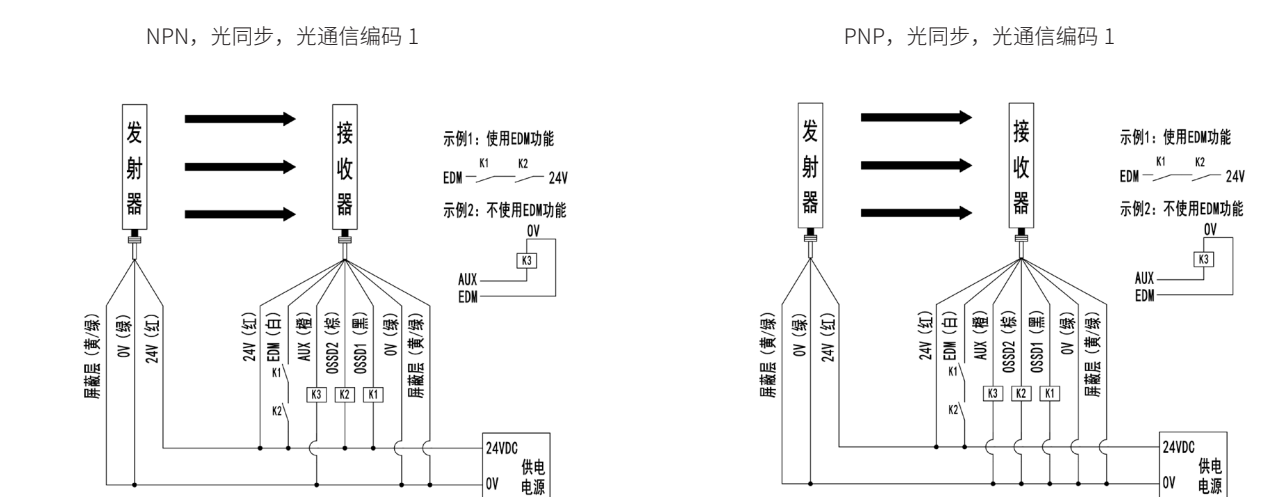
NPN，光同步，光通信编码 1

发射器

接收器

示例1：使用EDM功能

EDM K1 K2 24V

示例2：不使用EDM功能

0V

K3

AUX

EDM

屏蔽层（黄/绿）

0V（绿）

24V（红）

24V（红）

EDM（白）

AUX（橙）

OSSD2（棕）

OSSD1（黑）

0V（绿）

屏蔽层（黄/绿）

K1

K2

K3 K2 K1

24VDC

0V

供电电源

PNP，光同步，光通信编码 1

发射器

接收器

示例1：使用EDM功能

EDM K1 K2 24V

示例2：不使用EDM功能

0V

K3

AUX

EDM

屏蔽层（黄/绿）

0V（绿）

24V（红）

24V（红）

EDM（白）

AUX（橙）

OSSD2（棕）

OSSD1（黑）

0V（绿）

屏蔽层（黄/绿）

K1

K2

K3 K2 K1

24VDC

0V

供电电源